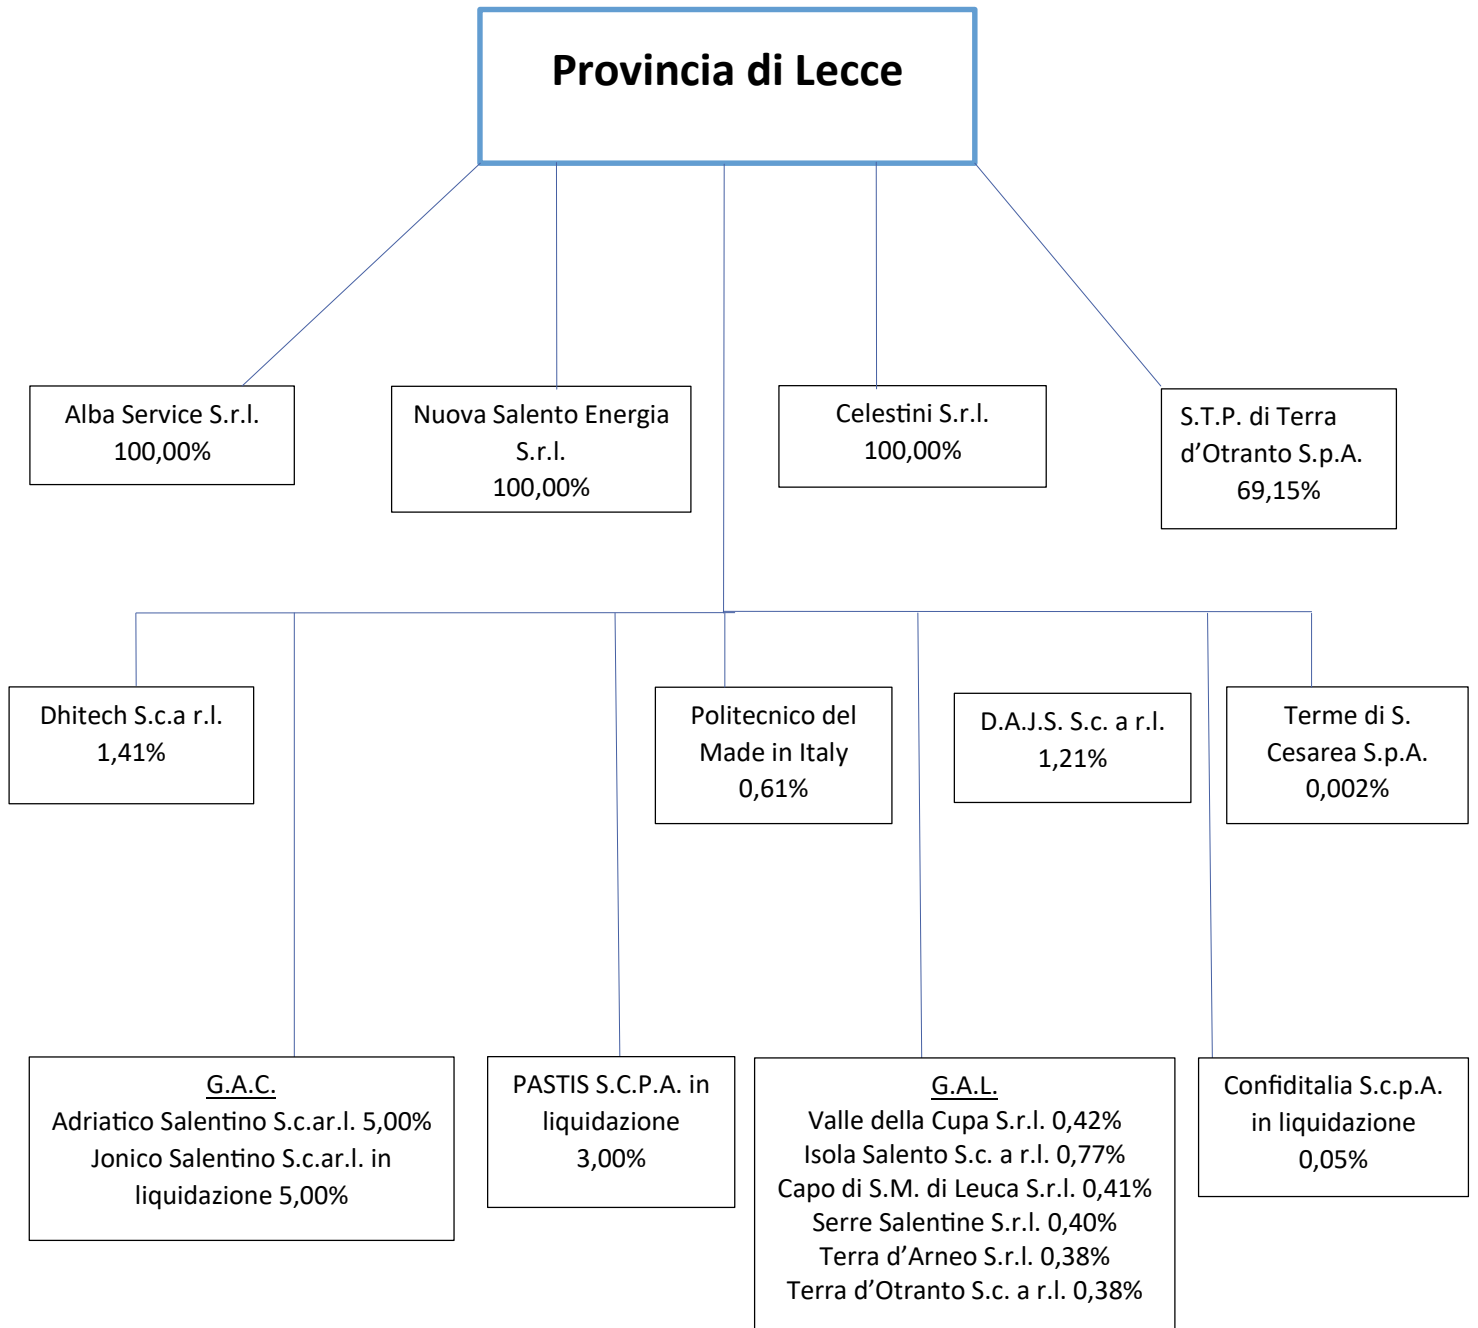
Provincia di Lecce

Alba Service S.r.l.
100,00%

Nuova Salento Energia S.r.l.
100,00%

Celestini S.r.l.
100,00%

S.T.P. di Terra d'Otranto S.p.A.
69,15%

Dhitech S.c.a r.l.
1,41%

Politecnico del Made in Italy
0,61%

D.A.J.S. S.c. a r.l.
1,21%

Terme di S. Cesarea S.p.A.
0,002%

G.A.C.
Adriatico Salentino S.c.ar.l. 5,00%
Jonico Salentino S.c.ar.l. in liquidazione 5,00%

PASTIS S.C.P.A. in liquidazione
3,00%

G.A.L.
Valle della Cupa S.r.l. 0,42%
Isola Salento S.c. a r.l. 0,77%
Capo di S.M. di Leuca S.r.l. 0,41%
Serre Salentine S.r.l. 0,40%
Terra d'Arneo S.r.l. 0,38%
Terra d'Otranto S.c. a r.l. 0,38%

Confiditalia S.c.p.A. in liquidazione
0,05%